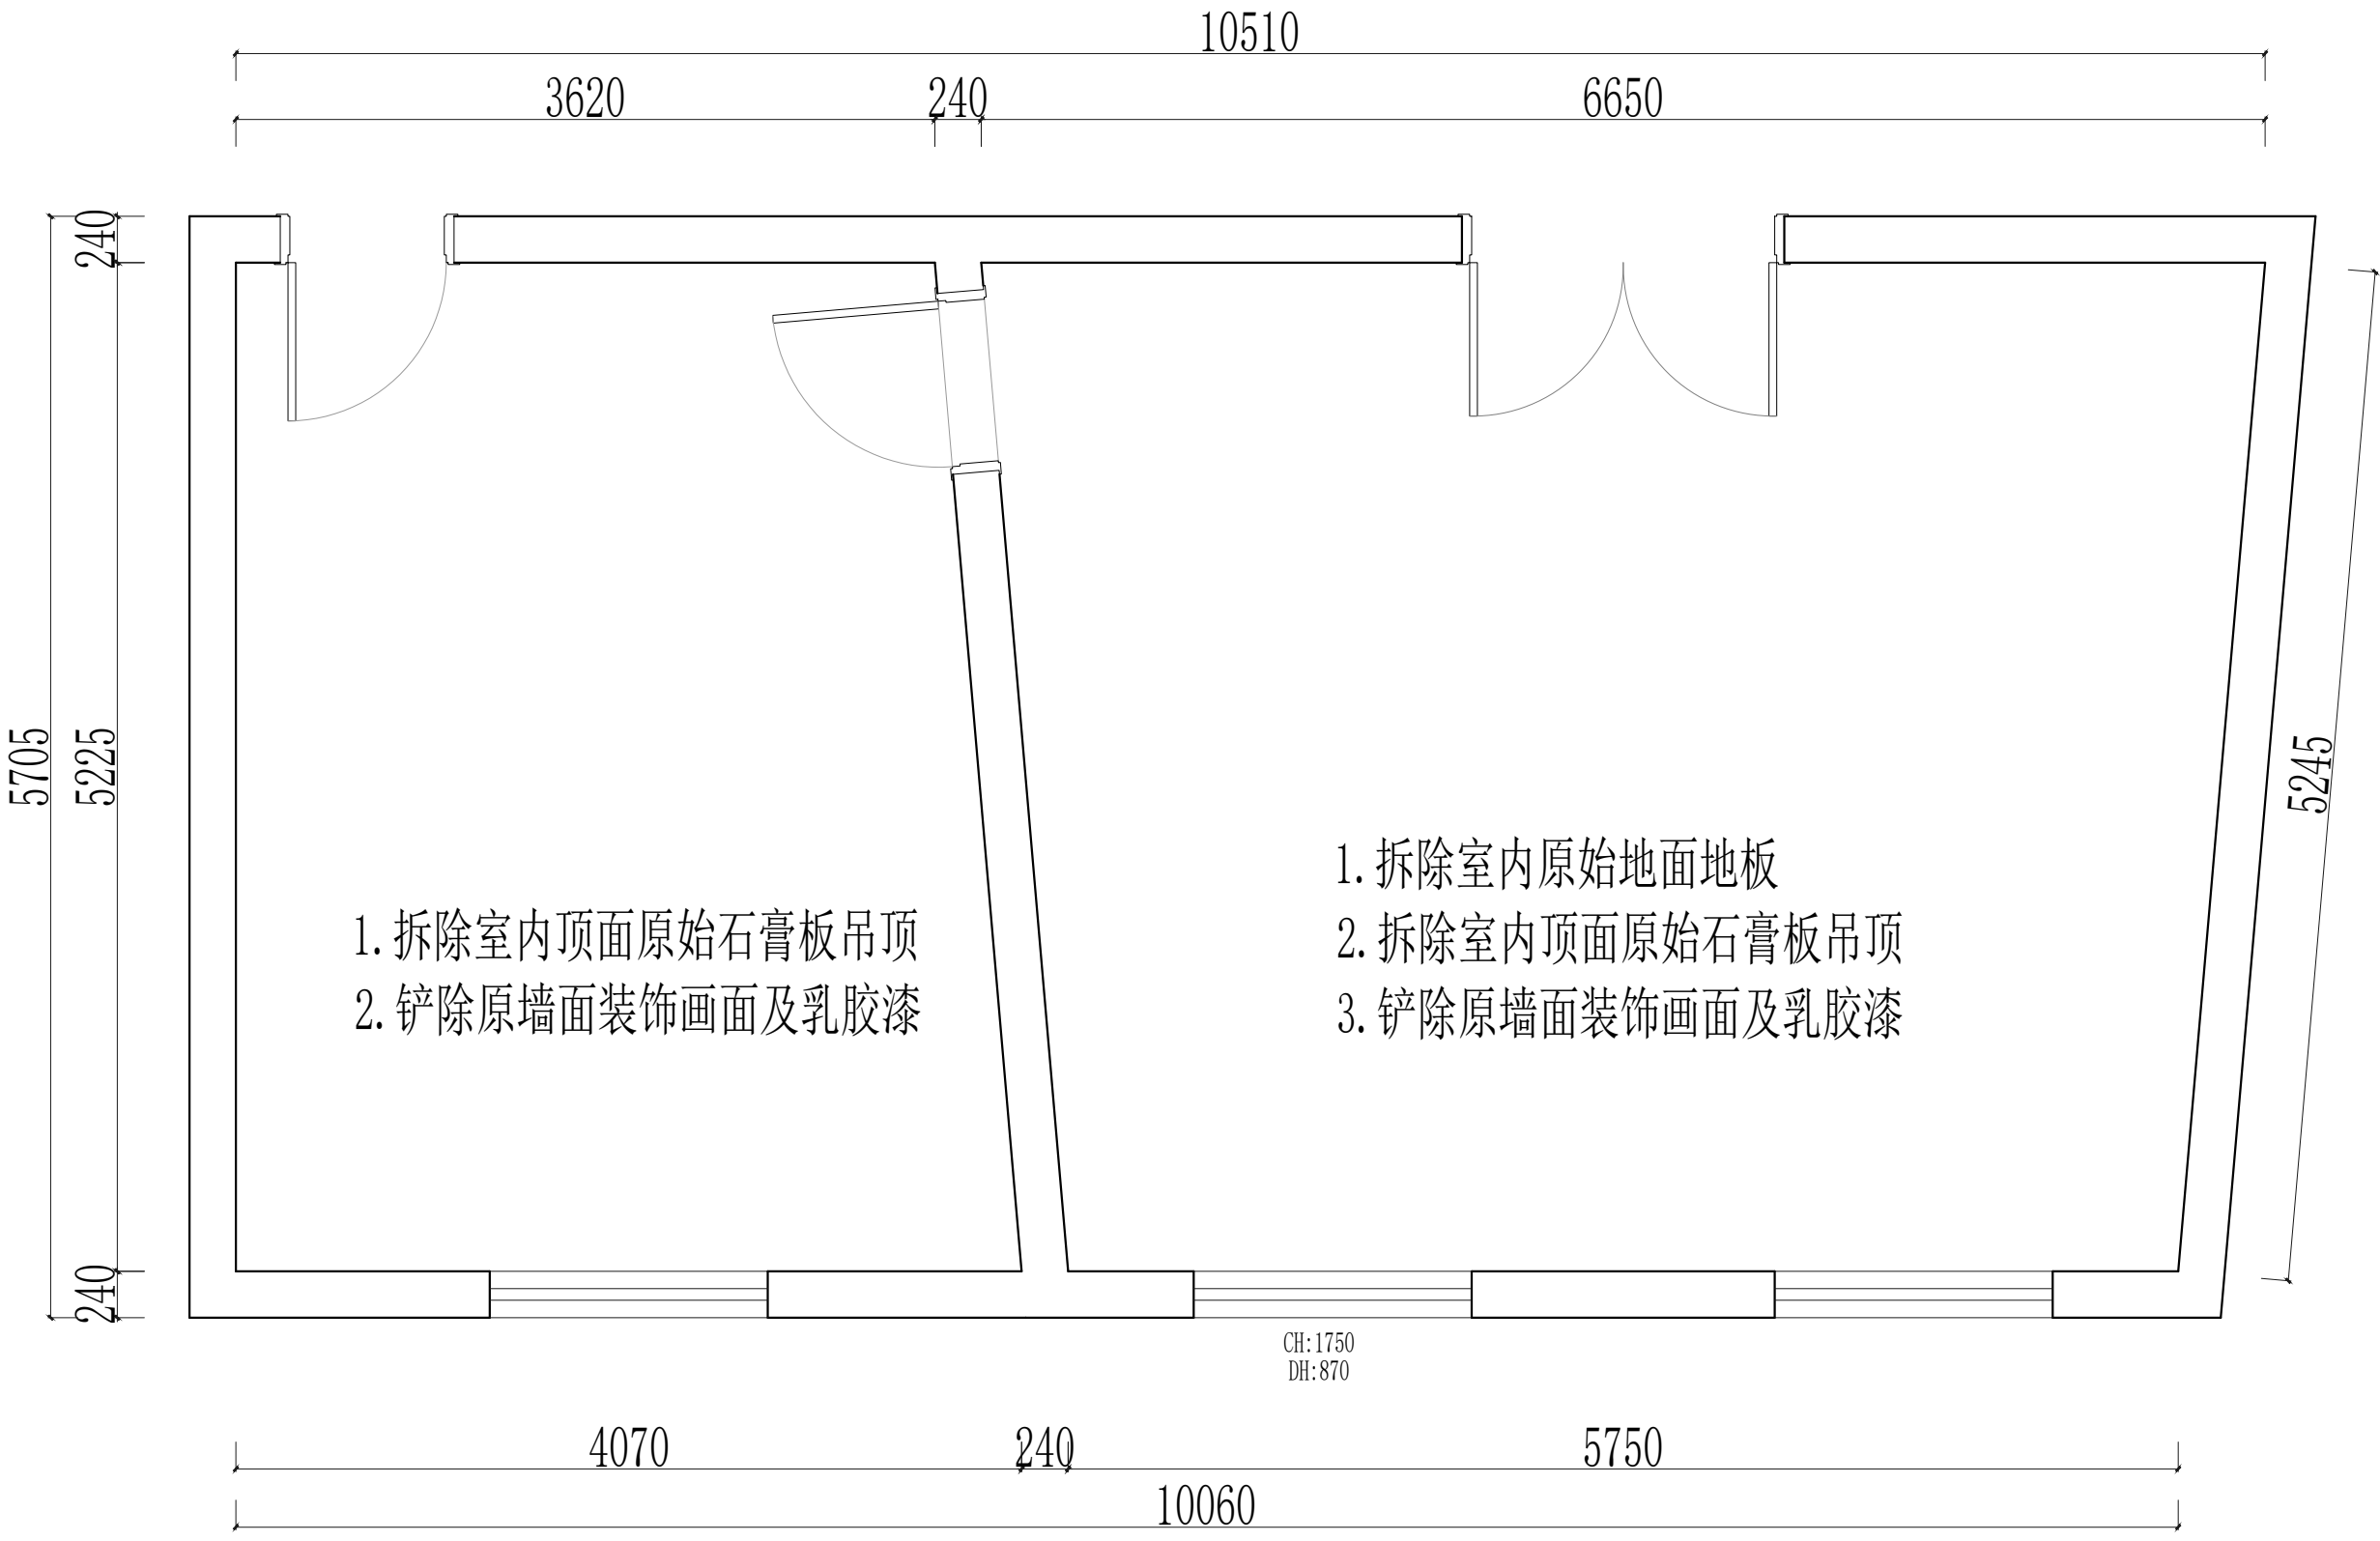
10510

3620

240

6650

240

5705

5225

240

5245

1.拆除室内顶面原始石膏板吊顶
2.铲除原墙面装饰画面及乳胶漆

1.拆除室内原始地面地板
2.拆除室内顶面原始石膏板吊顶
3.铲除原墙面装饰画面及乳胶漆

CH:1750
DH:870

4070

240

5750

10060